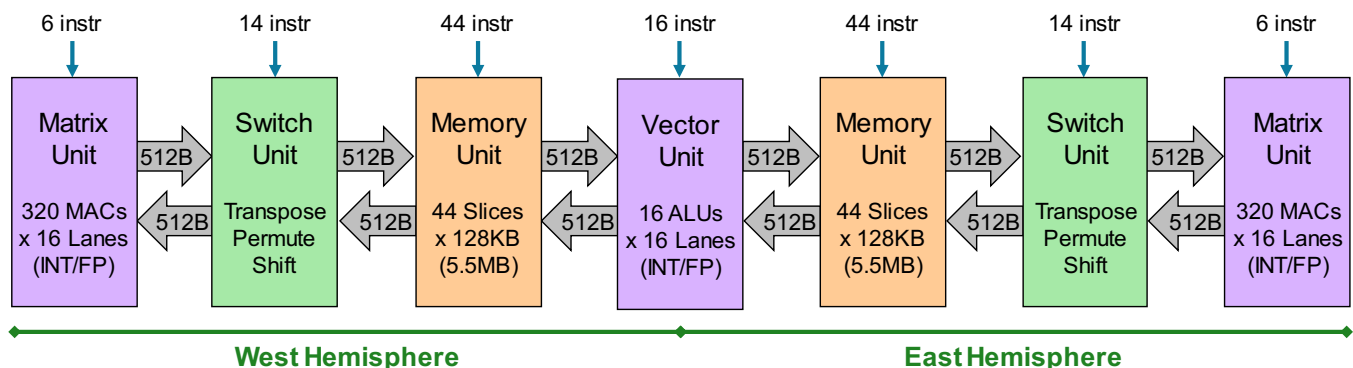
6 instr

14 instr

44 instr

16 instr

44 instr

14 instr

6 instr

Matrix Unit

320 MACs x 16 Lanes (INT/FP)

512B

512B

Switch Unit

Transpose Permute Shift

512B

512B

Memory Unit

44 Slices x 128KB (5.5MB)

512B

512B

Vector Unit

16 ALUs x 16 Lanes (INT/FP)

512B

512B

Memory Unit

44 Slices x 128KB (5.5MB)

512B

512B

Switch Unit

Transpose Permute Shift

512B

512B

Matrix Unit

320 MACs x 16 Lanes (INT/FP)

West Hemisphere

East Hemisphere